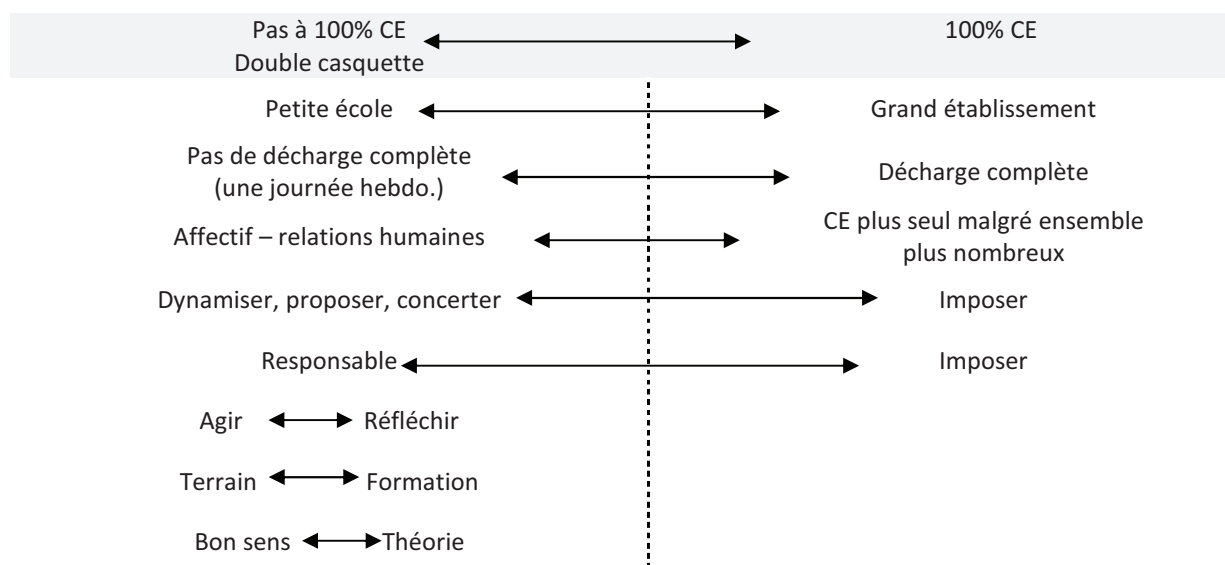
Pas à 100% CE
Double casquette

100% CE

Petite école

Grand établissement

Pas de décharge complète
(une journée hebdo.)

Décharge complète

Affectif – relations humaines

CE plus seul malgré ensemble plus nombreux

Dynamiser, proposer, concerter

Imposer

Responsable

Imposer

Agir

Réfléchir

Terrain

Formation

Bon sens

Théorie